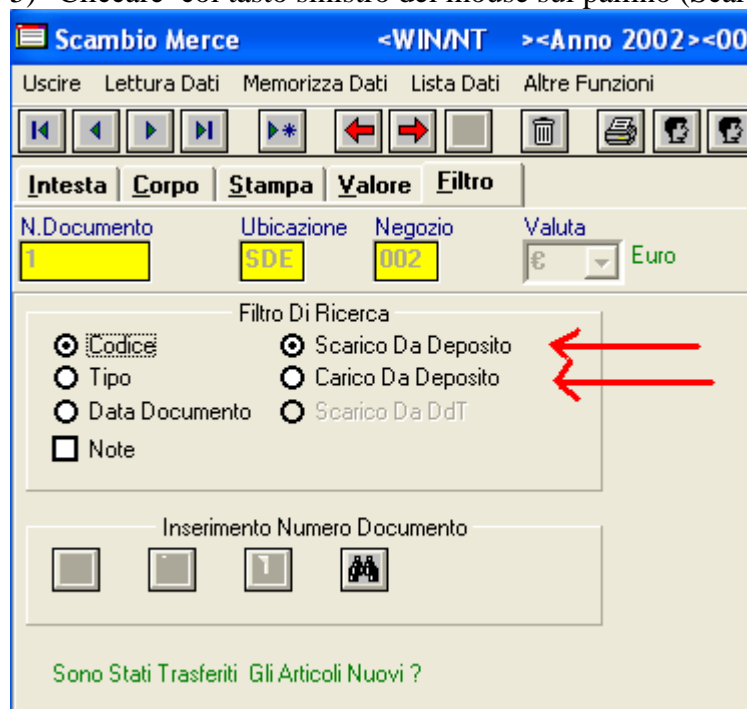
Scambio Merce <WIN/NT ><Anno 2002><00

Uscire Lettura Dati Memorizza Dati Lista Dati Altre Funzioni

Intesta Corpo Stampa Valore Filtro

N.Documento
1

Ubicazione
SDE

Negozio
002

Valuta
€

Euro

Filtro Di Ricerca

Codice
Tipo
Data Documento
Note

Scarico Da Deposito
Carico Da Deposito
Scarico Da DdT

Inserimento Numero Documento

Sono Stati Trasferiti Gli Articoli Nuovi ?